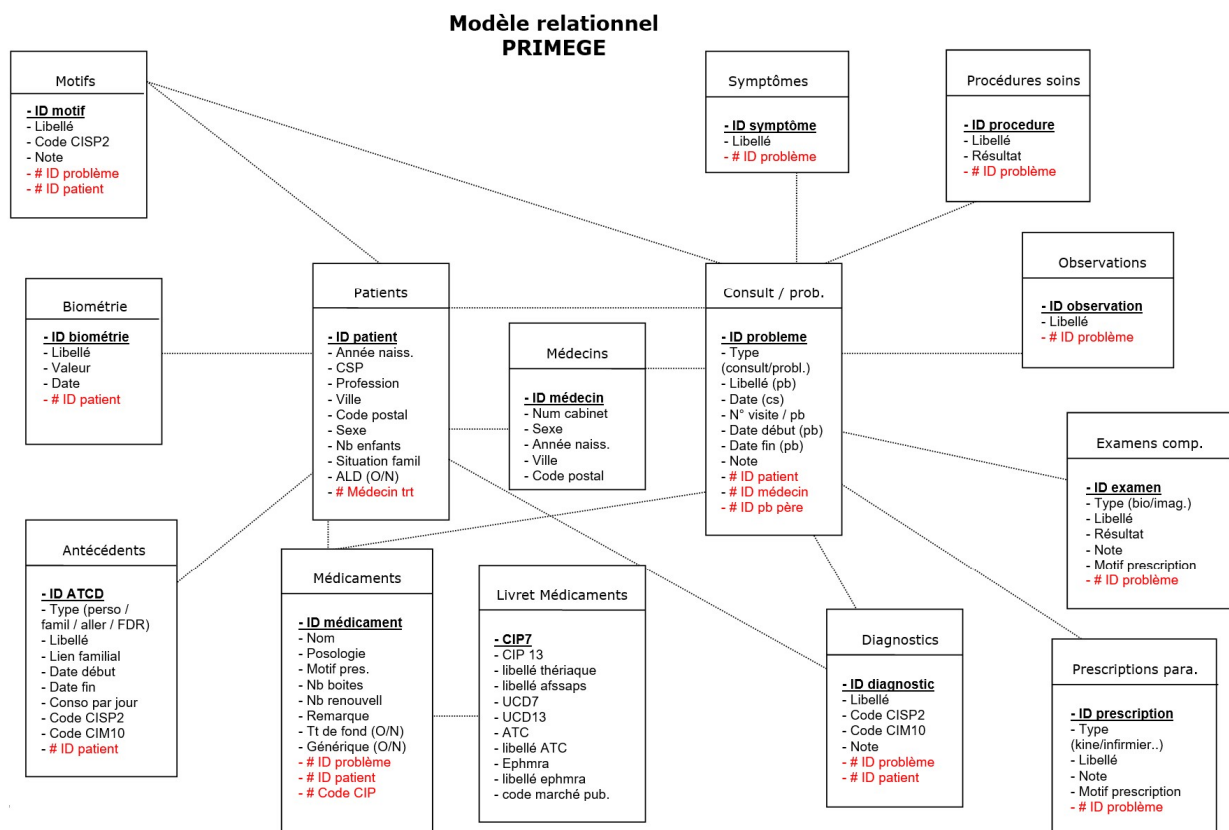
Modèle relationnel
PRIMEGE

Motifs
- ID motif
- Libellé
- Code CISP2
- Note
- # ID problème
- # ID patient

Symptômes
- ID symptôme
- Libellé
- # ID problème

Procédures soins
- ID procedure
- Libellé
- Résultat
- # ID problème

Biométrie
- ID biométrie
- Libellé
- Valeur
- Date
- # ID patient

Patients
- ID patient
- Année naiss.
- CSP
- Profession
- Ville
- Code postal
- Sexe
- Nb enfants
- Situation famil
- ALD (O/N)
- # Médecin trt

Médecins
- ID médecin
- Num cabinet
- Sexe
- Année naiss.
- Ville
- Code postal

Consult / prob.
- ID probleme
- Type (consult/probl.)
- Libellé (pb)
- Date (cs)
- N° visite / pb
- Date début (pb)
- Date fin (pb)
- Note
- # ID patient
- # ID médecin
- # ID pb père

Observations
- ID observation
- Libellé
- # ID problème

Examens comp.
- ID examen
- Type (bio/imag.)
- Libellé
- Résultat
- Note
- Motif prescription
- # ID problème

Antécédents
- ID ATCD
- Type (perso / famil / aller / FDR)
- Libellé
- Lien familial
- Date début
- Date fin
- Conso par jour
- Code CISP2
- Code CIM10
- # ID patient

Médicaments
- ID médicament
- Nom
- Posologie
- Motif pres.
- Nb boites
- Nb renouvell
- Remarque
- Tt de fond (O/N)
- Générique (O/N)
- # ID problème
- # ID patient
- # Code CIP

Livret Médicaments
- CIP7
- CIP 13
- libellé thériaque
- libellé afssaps
- UCD7
- UCD13
- ATC
- libellé ATC
- Ephmra
- libellé ephmra
- code marché pub.

Diagnostics
- ID diagnostic
- Libellé
- Code CISP2
- Code CIM10
- Note
- # ID problème
- # ID patient

Prescriptions para.
- ID prescription
- Type (kine/infirmier..)
- Libellé
- Note
- Motif prescription
- # ID problème